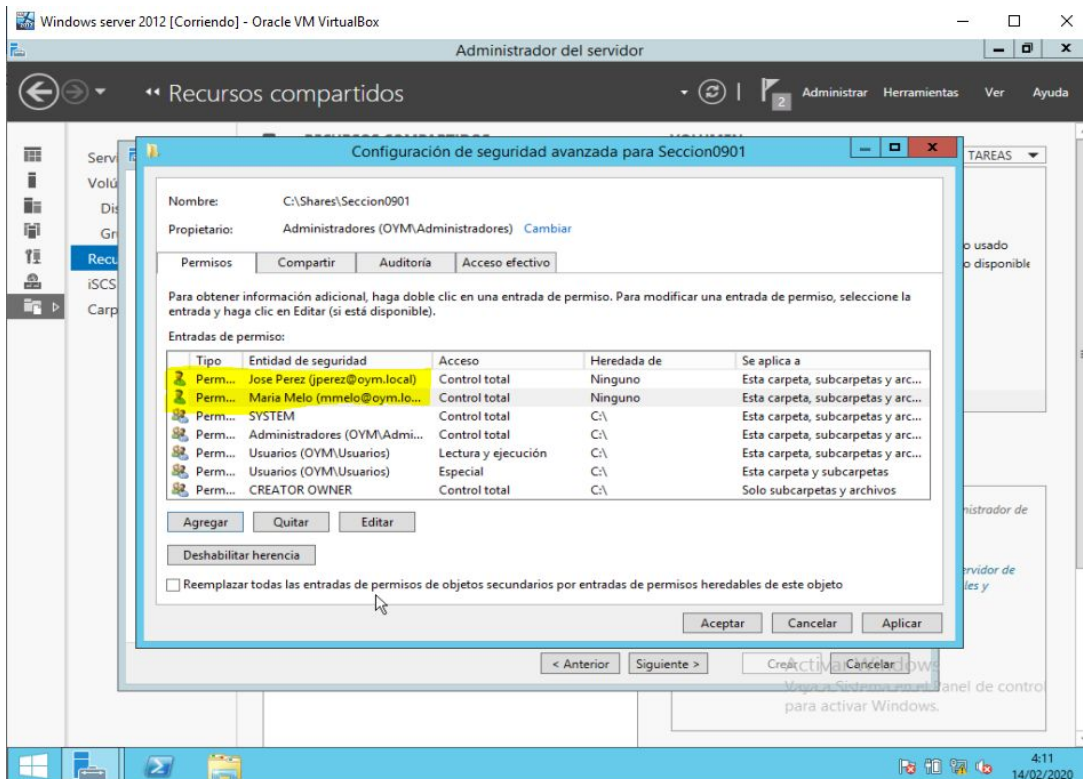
Windows server 2012 [Corriendo] - Oracle VM VirtualBox

Administrador del servidor

Recursos compartidos

Administrar Herramientas Ver Ayuda

Serv
Volú
Di
Gr
Recu
iSCS
Carp

TAREAS

o usado
o disponible

Configuración de seguridad avanzada para Seccion0901

Nombre: C:\Shares\Seccion0901

Propietario: Administradores (OYM\Administradores) Cambiar

Permisos | Compartir | Auditoría | Acceso efectivo

Para obtener información adicional, haga doble clic en una entrada de permiso. Para modificar una entrada de permiso, seleccione la entrada y haga clic en Editar (si está disponible).

Entradas de permiso:

| Tipo | Entidad de seguridad | Acceso | Heredada de | Se aplica a |
|---|---|---|---|---|
| Perm... | Jose Perez (jperez@oym.local) | Control total | Ninguno | Esta carpeta, subcarpetas y arc... |
| Perm... | Maria Melo (mmelo@oym.lo... | Control total | Ninguno | Esta carpeta, subcarpetas y arc... |
| Perm... | SYSTEM | Control total | C:\ | Esta carpeta, subcarpetas y arc... |
| Perm... | Administradores (OYM\Admi... | Control total | C:\ | Esta carpeta, subcarpetas y arc... |
| Perm... | Usuarios (OYM\Usuarios) | Lectura y ejecución | C:\ | Esta carpeta, subcarpetas y arc... |
| Perm... | Usuarios (OYM\Usuarios) | Especial | C:\ | Esta carpeta y subcarpetas |
| Perm... | CREATOR OWNER | Control total | C:\ | Solo subcarpetas y archivos |

Agregar | Quitar | Editar

Deshabilitar herencia

Reemplazar todas las entradas de permisos de objetos secundarios por entradas de permisos heredables de este objeto

Aceptar | Cancelar | Aplicar

nistrador de

rvidor de
les y

< Anterior | Siguiente > | Crear | Cancelar

Activar Windows
Ve a Sistema en el Panel de control para activar Windows.

4:11
14/02/2020